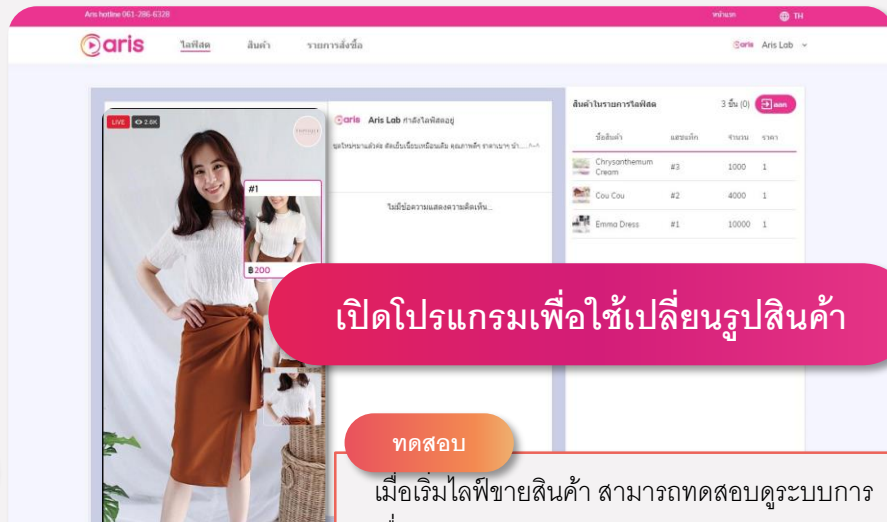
Aris hotline 061-286-6328

หน้าแรก

TH

aris

ไลฟ์สด

สินค้า

รายการสั่งซื้อ

aris Aris Lab

LIVE 2.6K

#1

฿200

aris Aris Lab กำลังไลฟ์สดอยู่

ชุดใหม่หมานด้วย ตัดเย็บเนี้ยบเหมือนเดิม คุณภาพดี ราคาเบาๆ นำ......

ไม่มีข้อความแสดงความคิดเห็น...

สินค้าในรายการไลฟ์สด

3 ชิ้น (0)

ออก

| ชื่อสินค้า | แฮชแท็ก | จำนวน | ราคา |
|---|---|---|---|
| Chrysanthemum Cream | #3 | 1000 | 1 |
| Cou Cou | #2 | 4000 | 1 |
| Emma Dress | #1 | 10000 | 1 |

เปิดโปรแกรมเพื่อใช้เปลี่ยนรูปสินค้า

ทดสอบ

เมื่อเริ่มไลฟ์ขายสินค้า สามารถทดสอบดูระบบการ